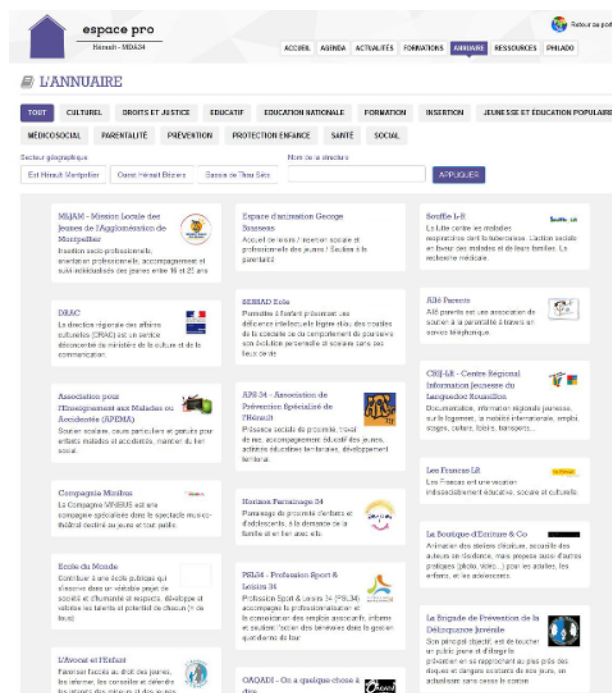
espace pro
Hérault - MDA34

Retour au port

ACCUEIL AGENDA ACTUALITÉS FORMATIONS ANNUAIRE RESSOURCES PHILADO

L'ANNUAIRE

TOUT CULTUREL DROITS ET JUSTICE EDUCATIF EDUCATION NATIONALE FORMATION INSERTION JEUNESSE ET EDUCATION POPULAIRE MÉDICOSOCIAL PARENTALITÉ PRÉVENTION PROTECTION ENFANCE SANTÉ SOCIAL

Secteur géographique
Est Hérault Montpellier
Ouest Hérault Béziers
Bassin de Thau Sète

Nom de la structure

APPLIQUER

MLJAM - Mission Locale des Jeunes de l'Agglomération de Montpellier
Insertion socio-professionnelle, orientation professionnelle, accompagnement et suivi individualisés des jeunes entre 16 et 25 ans

Espace d'animation George Brassens
Accueil de loisirs / insertion sociale et professionnelle des jeunes / Soutien à la parentalité

Souffle L-R
Le Lutte contre les maladies respiratoires dont la tuberculose. L'action sociale en faveur des malades et de leurs familles. La recherche médicale.

DRAC
La direction régionale des affaires culturelles (DRAC) est un service déconcentré du ministère de la culture et de la communication.

SESSAD Eole
Permettre à l'enfant présentant une déficience intellectuelle légère et/ou des troubles de la conduite ou du comportement de poursuivre son évolution personnelle et scolaire dans ses lieux de vie

Allô Parents
Allô parents est une association de soutien à la parentalité à travers un service téléphonique.

Association pour l'Enseignement aux Malades ou Accidentés (APEMA)
Soutien scolaire, cours particuliers et gratuits pour enfants malades et accidentés, membre du lien social.

APS 34 - Association de Prévention Spécialisée de l'Hérault
Présence sociale de proximité, travail de rue, accompagnement éducatif des jeunes, acteurs éducatifs territoriaux, développement territorial.

CRIJ-LR - Centre Régional Information Jeunesse du Languedoc Roussillon
Documentation, information régionale jeunesse, sur le logement, la mobilité internationale, emploi, stages, culture, loisirs, transports...

Les Francas LR
Les Francas ont une vocation indissociablement éducative, sociale et culturelle.

Compagnie Mirabus
La Compagnie MIRABUS est une compagnie spécialisée dans le spectacle musico-théâtral destiné au jeune et tout public.

Horizon Parrainage 34
Parrainage de proximité d'enfants et d'adolescents, à la demande de la famille et en lien avec elle.

La Boutique d'Ecriture & Co
Animation des ateliers d'écriture, accueille des auteurs en résidence, mais propose aussi d'autres pratiques (photo, vidéo...) pour les adultes, les enfants, et les adolescents.

Ecole du Monde
Contribuer à une école publique qui s'inscrive dans un véritable projet de société et d'humanité et respecte, développe et valorise les talents et potentiel de chacun (+ de tous)

PSL34 - Profession Sport & Loisirs 34
Profession Sport & Loisirs 34 (PSL34) accompagne la professionnalisation et la consolidation des emplois associatifs, informe et soutient l'action des bénévoles dans la gestion quotidienne de leur

La Brigade de Prévention de la Délinquance Juvénile
Son principal objectif, est de toucher un public jeune et d'élargir la prévention en se rapprochant au plus près des dangers et des usages sociaux de nos jours, en adaptant sans cesse le contenu

L'Avocat et l'Enfant
Favoriser l'accès au droit des jeunes, les informer, les conseiller et défendre les intérêts des mineurs et des jeunes

OAQADI - On a quelque chose à dire